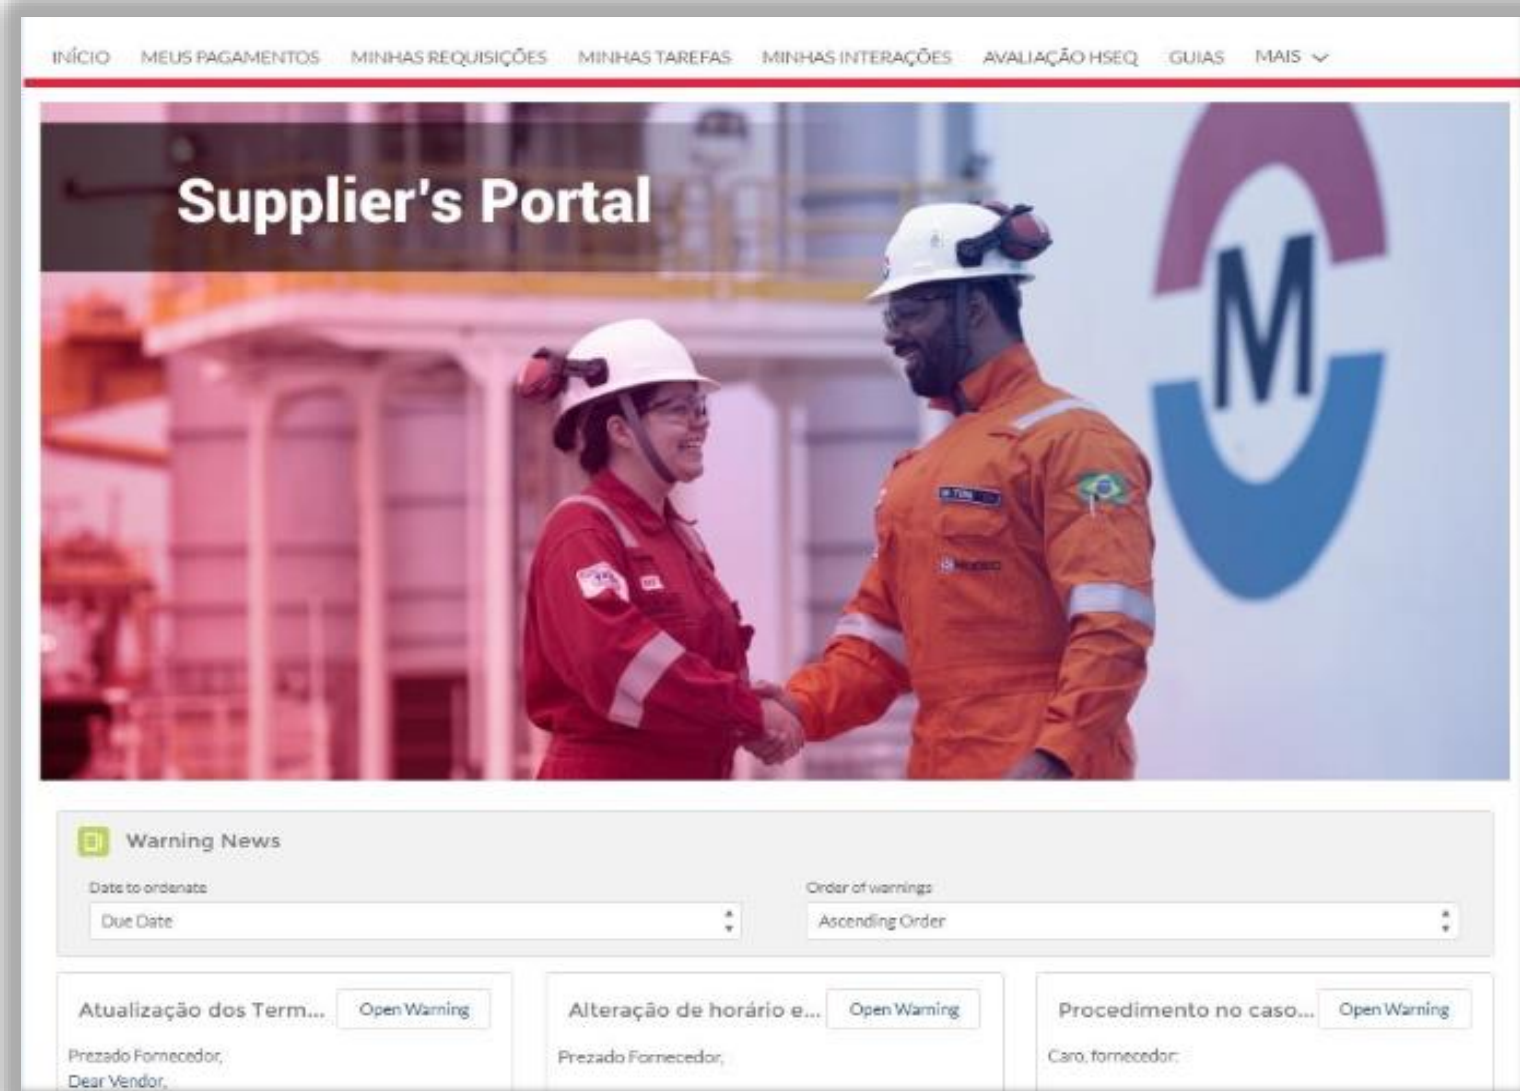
INÍCIO MEUS PAGAMENTOS MINHAS REQUISIÇÕES MINHAS TAREFAS MINHAS INTERAÇÕES AVALIAÇÃO HSEQ GUIAS MAIS

Supplier's Portal

M

Warning News

Date to ordenate
Due Date

Order of warnings
Ascending Order

Atualização dos Term... Open Warning
Prezado Fornecedor,
Dear Vendor,

Alteração de horário e... Open Warning
Prezado Fornecedor,

Procedimento no caso... Open Warning
Caro, fornecedor: